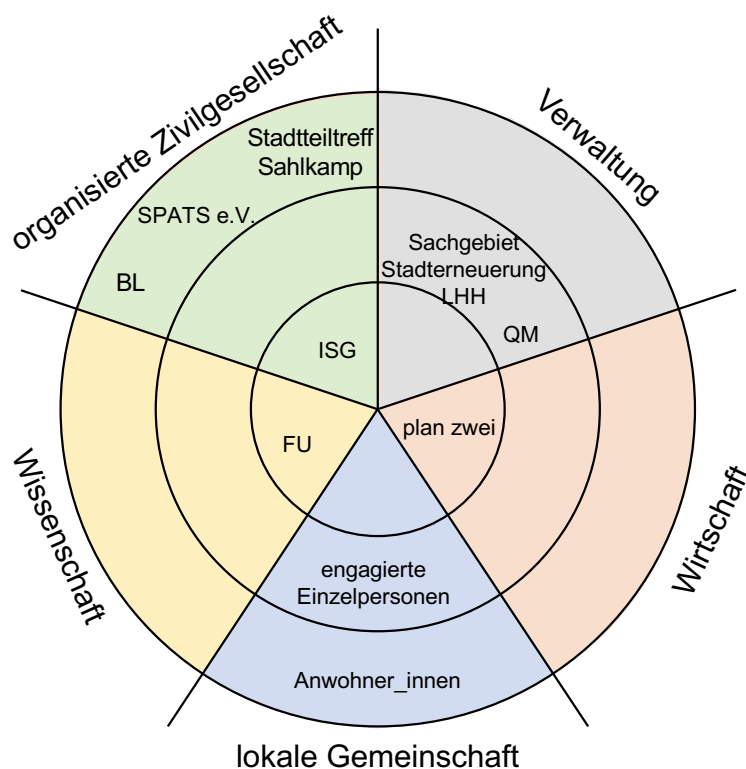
organisierte Zivilgesellschaft

Verwaltung

Stadtteiltreff Sahlkamp

SPATS e.V.

BL

ISG

Sachgebiet Stadterneuerung LHH

QM

plan zwei

FU

Wissenschaft

Wirtschaft

engagierte Einzelpersonen

Anwohner_innen

lokale Gemeinschaft